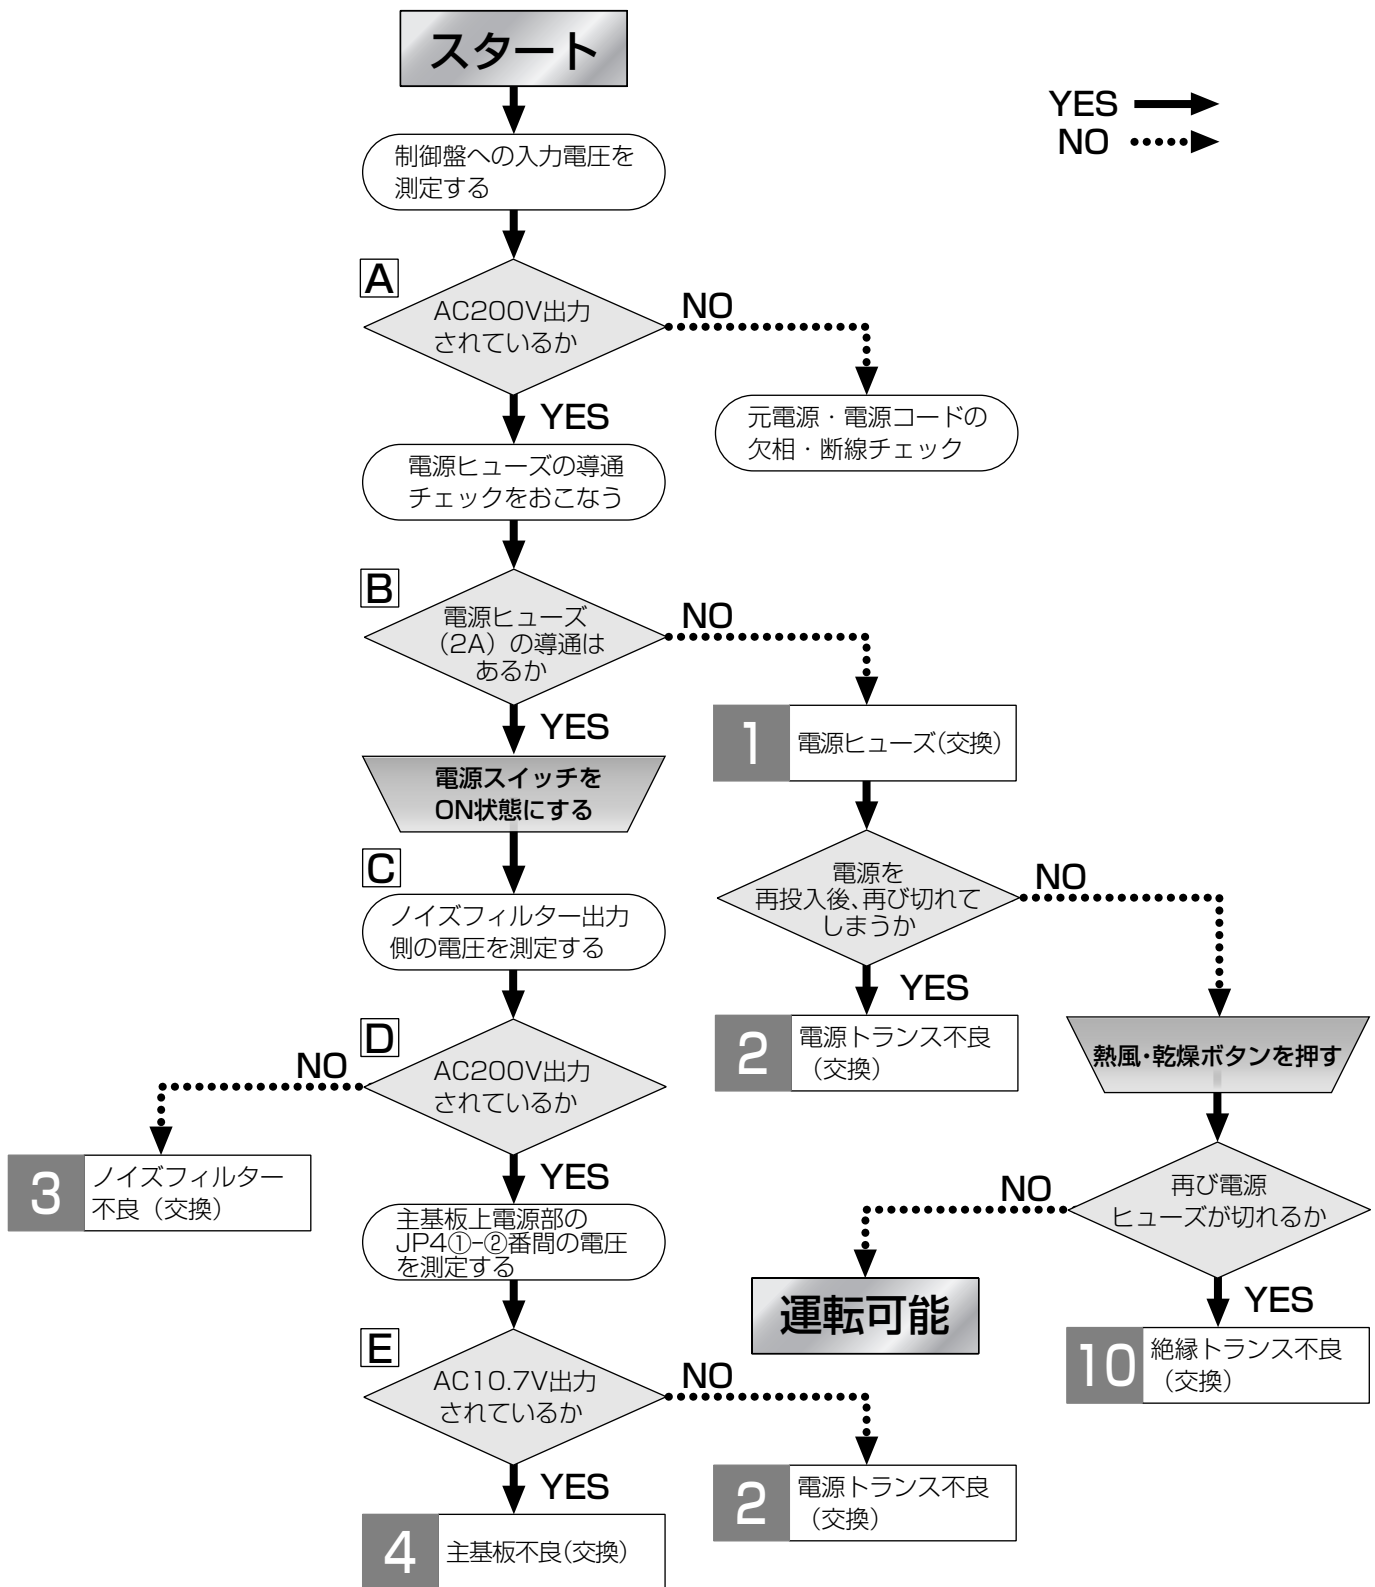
スタート

YES
NO

制御盤への入力電圧を測定する

A
AC200V出力されているか

NO

元電源・電源コードの欠相・断線チェック

YES

電源ヒューズの導通チェックをおこなう

B
電源ヒューズ（2A）の導通はあるか

NO

1 電源ヒューズ(交換)

YES

電源スイッチをON状態にする

電源を再投入後、再び切れてしまうか

NO

YES

2 電源トランス不良（交換）

熱風・乾燥ボタンを押す

C
ノイズフィルター出力側の電圧を測定する

D
AC200V出力されているか

NO

3 ノイズフィルター不良（交換）

YES

主基板上電源部のJP4①-②番間の電圧を測定する

再び電源ヒューズが切れるか

NO

運転可能

YES

10 絶縁トランス不良（交換）

E
AC10.7V出力されているか

NO

2 電源トランス不良（交換）

YES

4 主基板不良(交換)